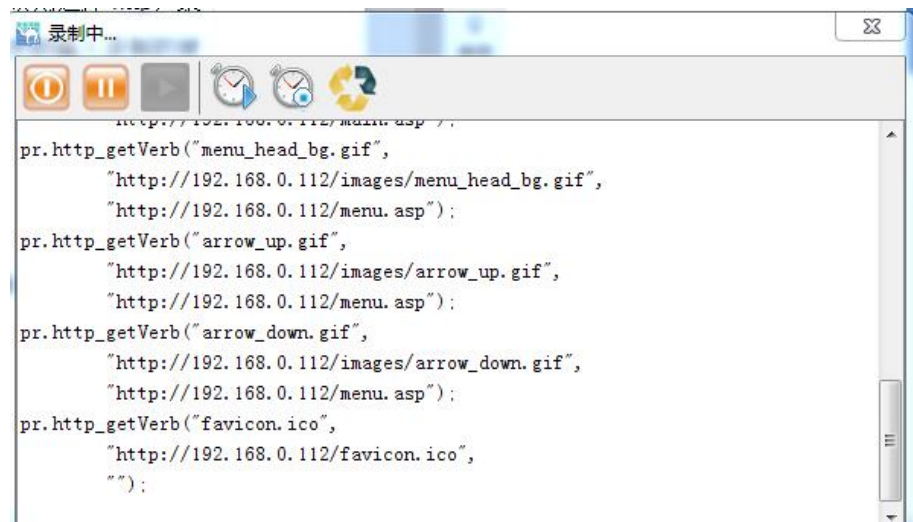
录制中...

"http://192.168.0.112/main.asp");
pr.http_getVerb("menu_head_bg.gif",
"http://192.168.0.112/images/menu_head_bg.gif",
"http://192.168.0.112/menu.asp");
pr.http_getVerb("arrow_up.gif",
"http://192.168.0.112/images/arrow_up.gif",
"http://192.168.0.112/menu.asp");
pr.http_getVerb("arrow_down.gif",
"http://192.168.0.112/images/arrow_down.gif",
"http://192.168.0.112/menu.asp");
pr.http_getVerb("favicon.ico",
"http://192.168.0.112/favicon.ico",
"");